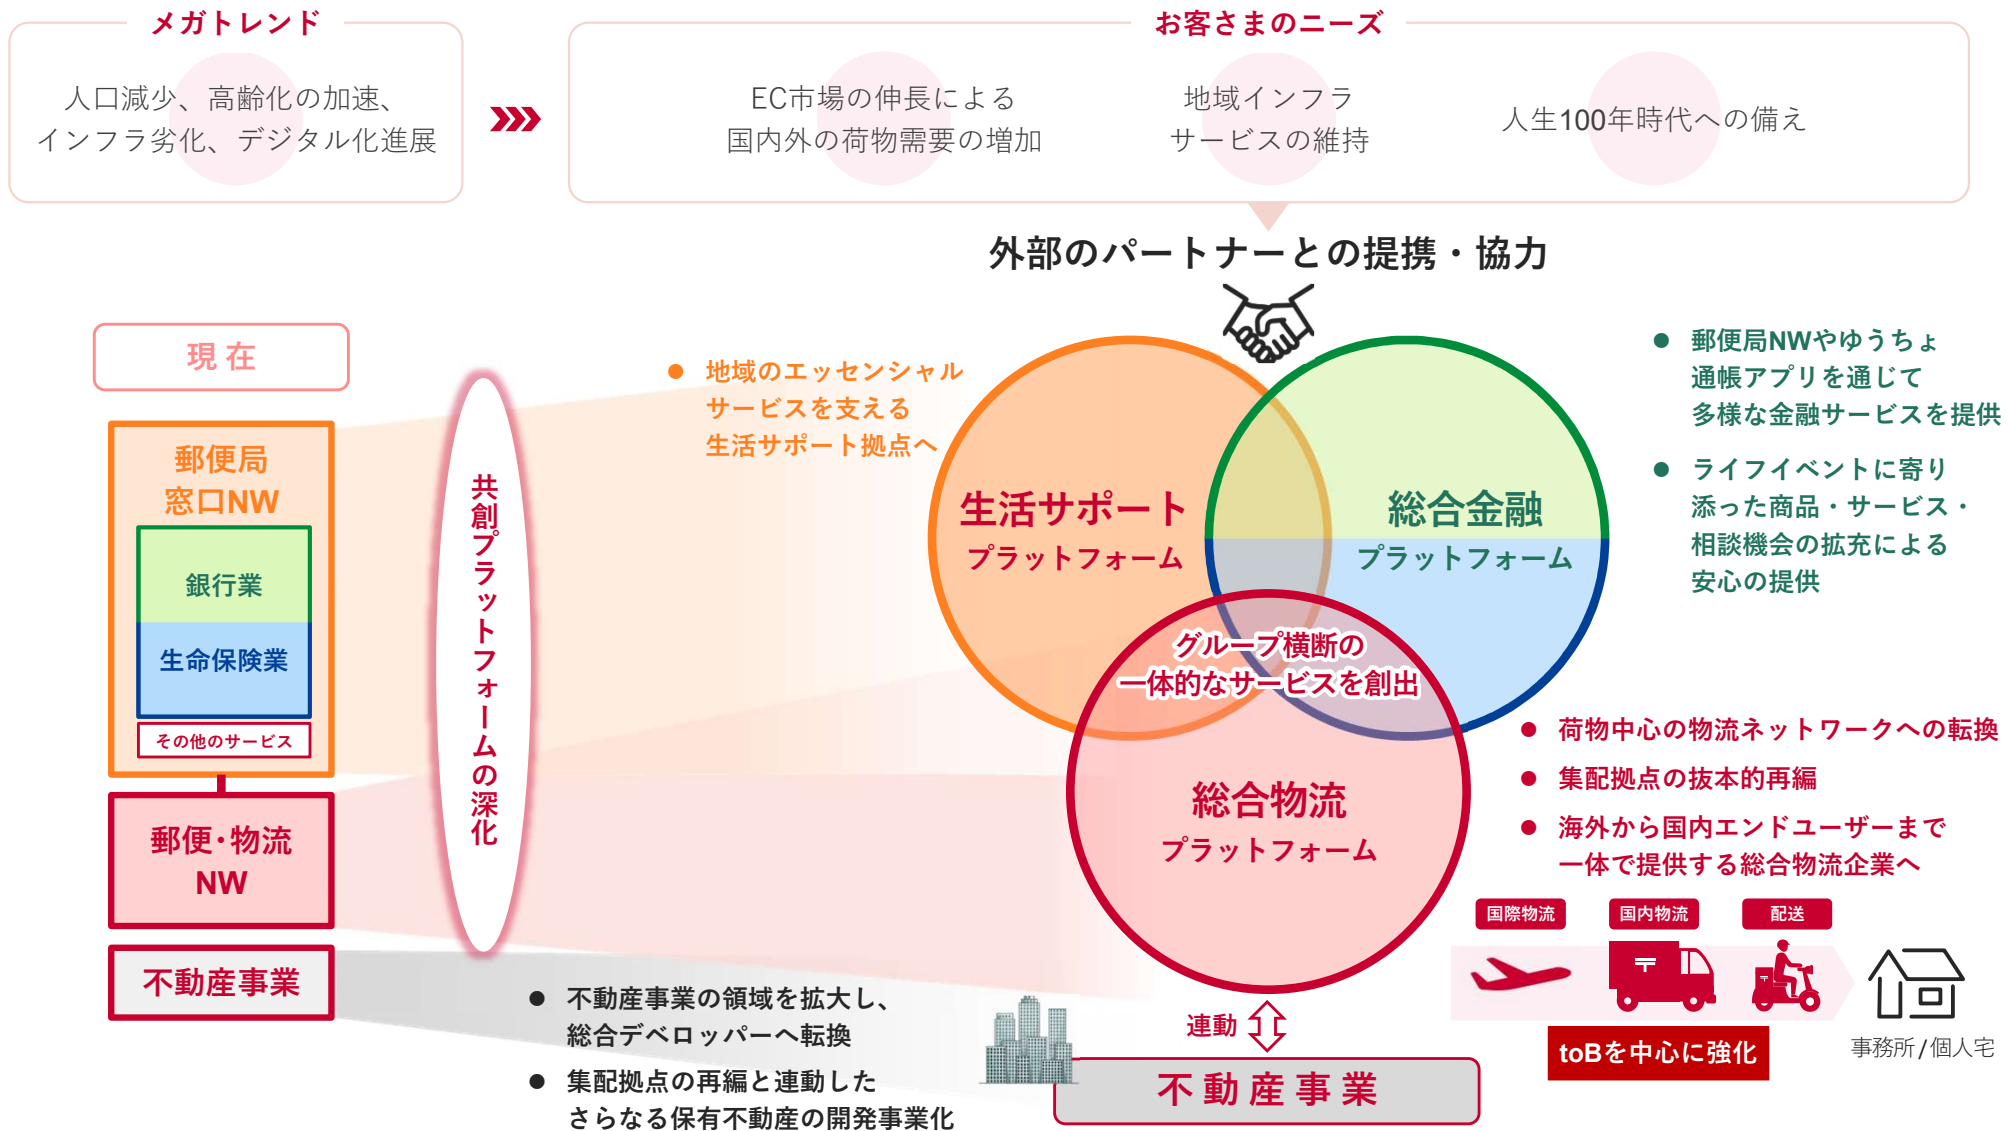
メガトレンド

人口減少、高齢化の加速、インフラ劣化、デジタル化進展

お客さまのニーズ

EC市場の伸長による国内外の荷物需要の増加

地域インフラサービスの維持

人生100年時代への備え

外部のパートナーとの提携・協力

現在

郵便局窓口NW

銀行業

生命保険業

その他のサービス

郵便・物流NW

不動産事業

共創プラットフォームの深化

● 地域のエッセンシャルサービスを支える生活サポート拠点へ

生活サポートプラットフォーム

総合金融プラットフォーム

グループ横断の一体的なサービスを創出

総合物流プラットフォーム

● 郵便局NWやゆうちょ通帳アプリを通じて多様な金融サービスを提供

● ライフイベントに寄り添った商品・サービス・相談機会の拡充による安心の提供

● 荷物中心の物流ネットワークへの転換

● 集配拠点の抜本的再編

● 海外から国内エンドユーザーまで一体で提供する総合物流企業へ

国際物流

国内物流

配送

toBを中心に強化

事務所/個人宅

● 不動産事業の領域を拡大し、総合デベロッパーへ転換

● 集配拠点の再編と連動したさらなる保有不動産の開発事業化

連動

不動産事業